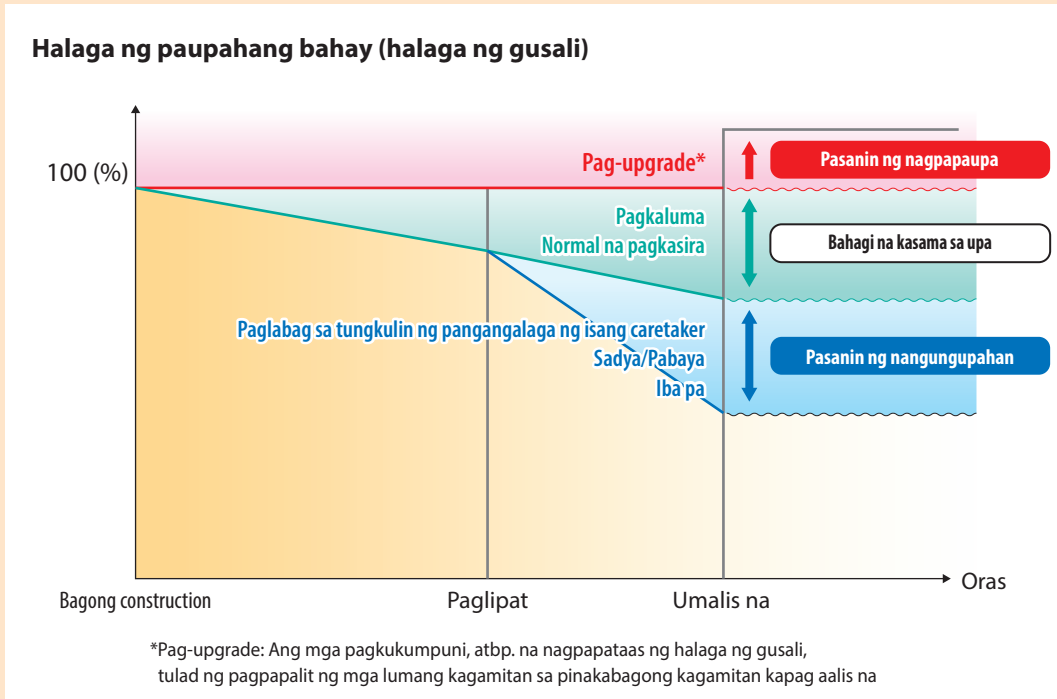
Halaga ng paupahang bahay (halaga ng gusali)

100 (%)

Pag-upgrade*

Pasanin ng nagpapaupa

Pagkaluma
Normal na pagkasira

Bahagi na kasama sa upa

Paglabag sa tungkulin ng pangangalaga ng isang caretaker
Sadya/Pabaya
Iba pa

Pasanin ng nangungupahan

Oras

Bagong construction

Paglipat

Umalis na

*Pag-upgrade: Ang mga pagkukumpuni, atbp. na nagpapataas ng halaga ng gusali, tulad ng pagpapalit ng mga lumang kagamitan sa pinakabagong kagamitan kapag aalis na